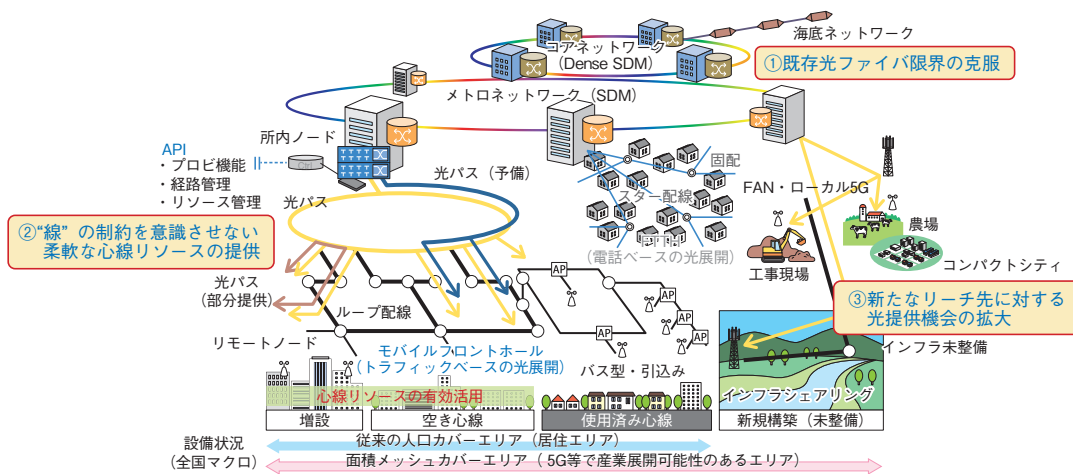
海底ネットワーク

コアネットワーク
(Dense SDM)

①既存光ファイバ限界の克服

メトロネットワーク(SDM)

API
・プロビ機能
・経路管理
・リソース管理

所内ノード

OPS

光パス

光パス(予備)

固配

スター配線

(電話ベースの光展開)

FAN・ローカル5G

農場

工事現場

コンパクトシティ

②"線"の制約を意識させない柔軟な心線リソースの提供

光パス
(部分提供)

ループ配線

AP

AP

AP

AP

AP

③新たなリーチ先に対する光提供機会の拡大

リモートノード

モバイルフロントホール
(トラフィックベースの光展開)

バス型・引込み

インフラ未整備

心線リソースの有効活用

インフラシェアリング

増設

空き心線

使用済み心線

新規構築(未整備)

設備状況
(全国マクロ)

従来の人口カバーエリア(居住エリア)

面積メッシュカバーエリア(5G等で産業展開可能性のあるエリア)